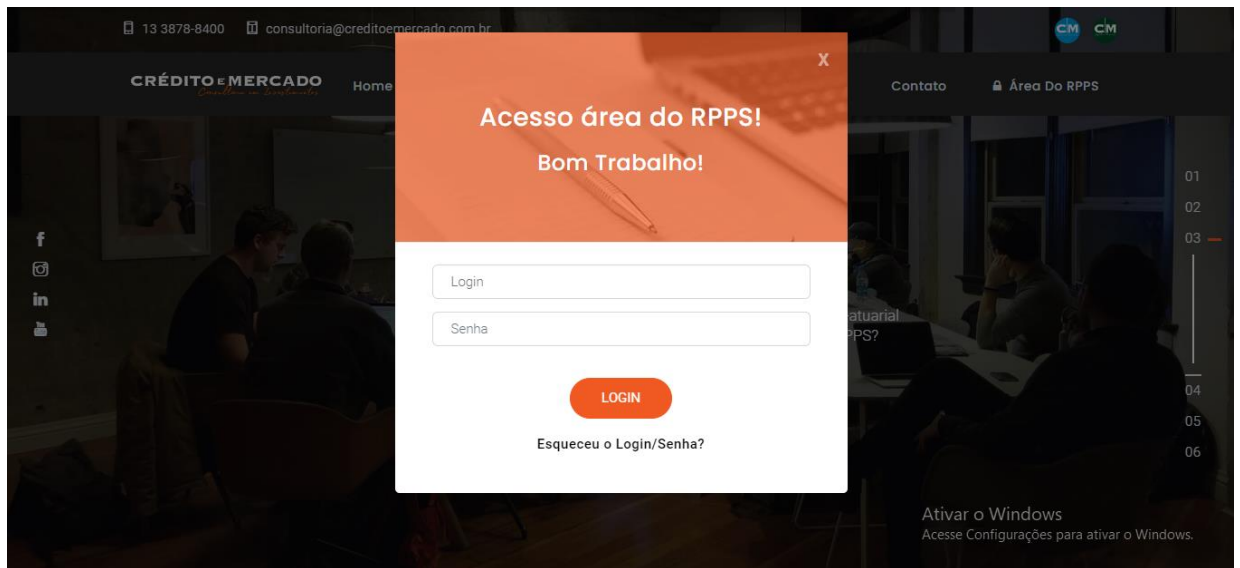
13 3878-8400 consultoria@creditoemercado.com.br

CM CM

CRÉDITO E MERCADO
Consultoria em Investimentos

Home

Contato

Área Do RPPS

X

Acesso área do RPPS!

Bom Trabalho!

Login

Senha

LOGIN

Esqueceu o Login/Senha?

atuarial
PS?

01
02
03
04
05
06

Ativar o Windows
Acesse Configurações para ativar o Windows.